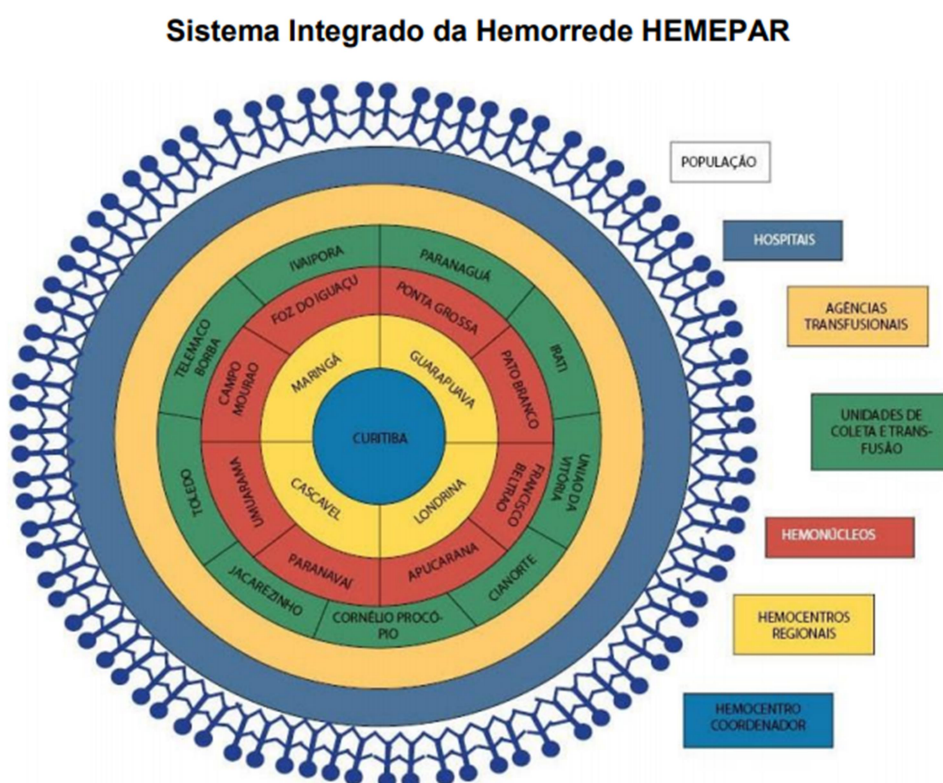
Sistema Integrado da Hemorrede HEMEPAR

IVAIPORA
PARANAGUÁ
TELEMACO BORBA
IRATI
TOLEDO
UNIÃO DA VITÓRIA
JACAREZINHO
CORNÉLIO PROCÓPIO
CIANORTE
FOZ DO IGUAÇU
PONTA GROSSA
CAMPO MOURÃO
PATO BRANCO
UMUARAMA
FRANCISCO BELTRÃO
PARANAVAÍ
APUCARANA
MARINGÁ
GUARAPUAVA
CASCAVEL
LONDRINA
CURITIBA

POPULAÇÃO
HOSPITAIS
AGÊNCIAS TRANSFUSIONAIS
UNIDADES DE COLETA E TRANSFUSÃO
HEMONÚCLEOS
HEMOCENTROS REGIONAIS
HEMOCENTRO COORDENADOR